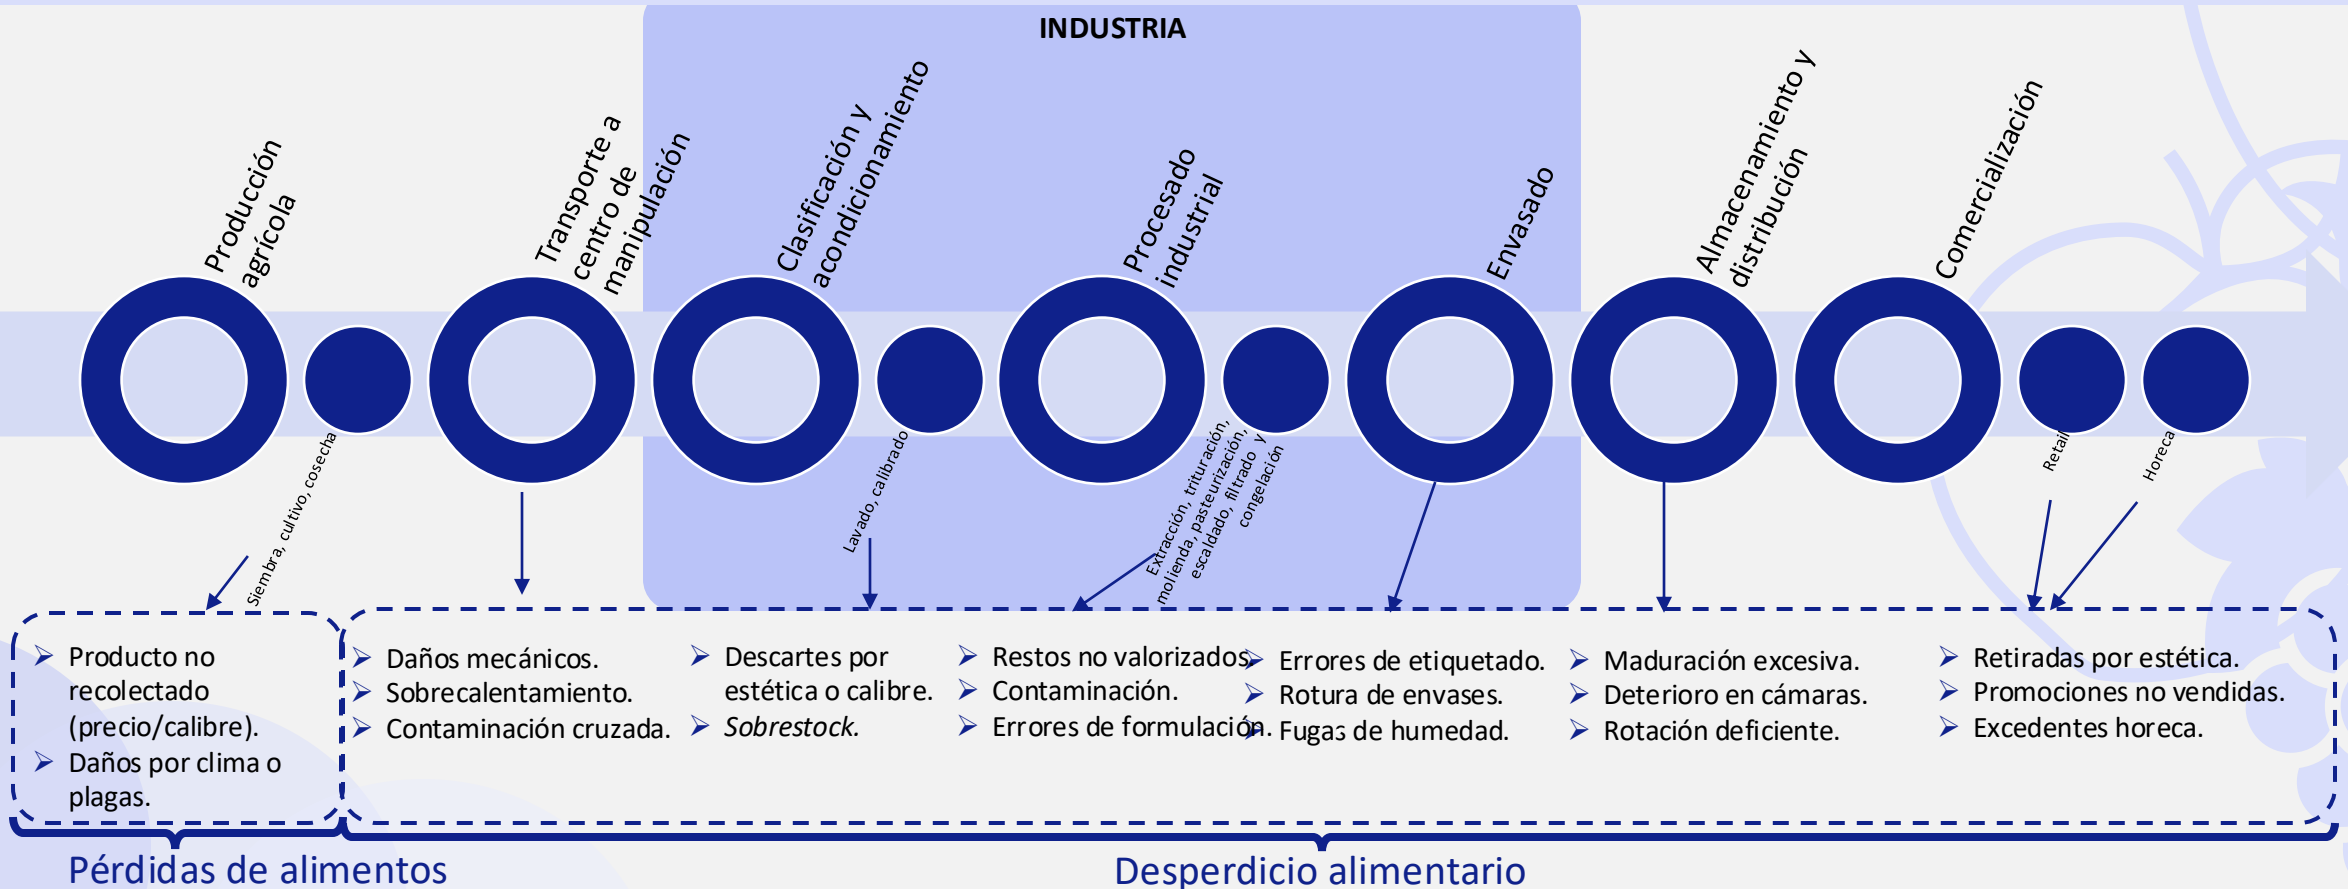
INDUSTRIA

Producción agrícola

Transporte a centro de manipulación

Clasificación y acondicionamiento

Procesado industrial

Envasado

Almacenamiento y distribución

Comercialización

Siembra, cultivo, cosecha

Lavado, calibrado

Extracción, trituración, molienda, pasteurización, escaldado, filtrado y congelación

Retail

Horeca

➢ Producto no recolectado (precio/calibre).
➢ Daños por clima o plagas.

➢ Daños mecánicos.
➢ Sobrecalentamiento.
➢ Contaminación cruzada.

➢ Descartes por estética o calibre.
➢ *Sobrestock.*

➢ Restos no valorizados.
➢ Contaminación.
➢ Errores de formulación.

➢ Errores de etiquetado.
➢ Rotura de envases.
➢ Fugas de humedad.

➢ Maduración excesiva.
➢ Deterioro en cámaras.
➢ Rotación deficiente.

➢ Retiradas por estética.
➢ Promociones no vendidas.
➢ Excedentes horeca.

Pérdidas de alimentos

Desperdicio alimentario